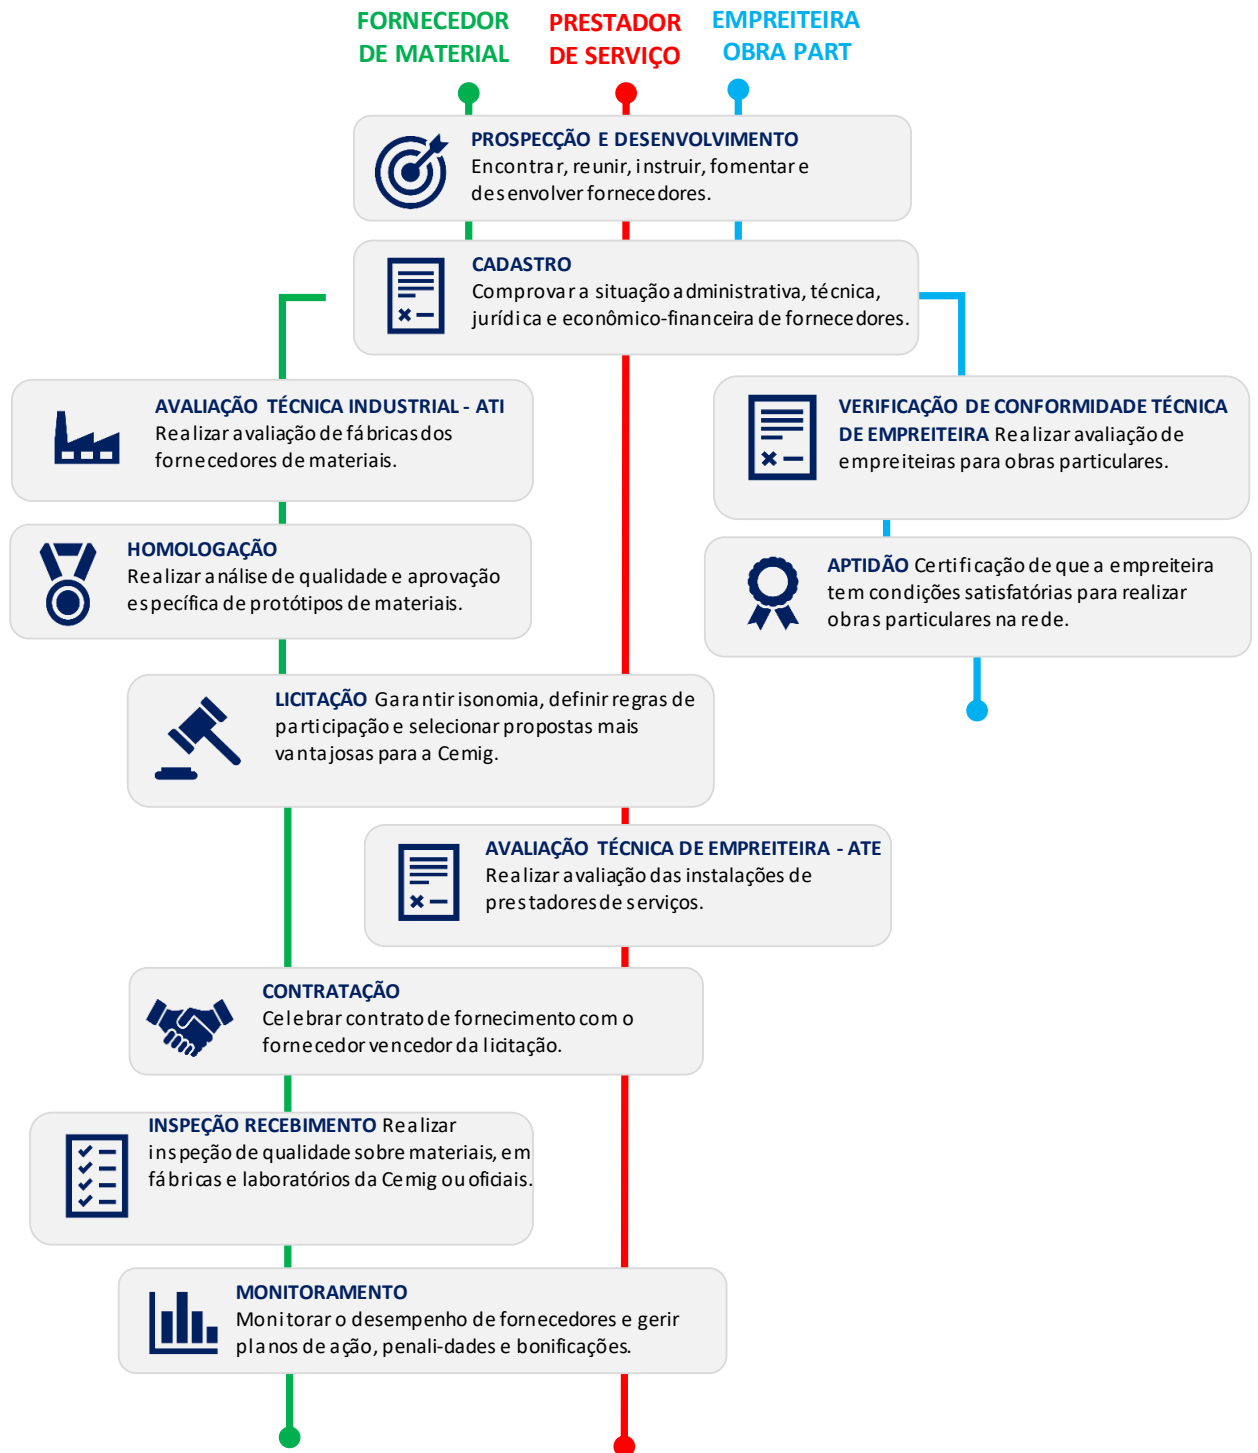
FORNECEDOR DE MATERIAL

PRESTADOR DE SERVIÇO

EMPREITEIRA OBRA PART

PROSPECÇÃO E DESENVOLVIMENTO
Encontrar, reunir, instruir, fomentar e desenvolver fornecedores.

CADASTRO
Comprovar a situação administrativa, técnica, jurídica e econômico-financeira de fornecedores.

AVALIAÇÃO TÉCNICA INDUSTRIAL - ATI
Realizar avaliação de fábricas dos fornecedores de materiais.

VERIFICAÇÃO DE CONFORMIDADE TÉCNICA DE EMPREITEIRA Realizar avaliação de empreiteiras para obras particulares.

HOMOLOGAÇÃO
Realizar análise de qualidade e aprovação específica de protótipos de materiais.

APTIDÃO Certificação de que a empreiteira tem condições satisfatórias para realizar obras particulares na rede.

LICITAÇÃO Garantir isonomia, definir regras de participação e selecionar propostas mais vantajosas para a Cemig.

AVALIAÇÃO TÉCNICA DE EMPREITEIRA - ATE
Realizar avaliação das instalações de prestadores de serviços.

CONTRATAÇÃO
Celebrar contrato de fornecimento com o fornecedor vencedor da licitação.

INSPEÇÃO RECEBIMENTO Realizar inspeção de qualidade sobre materiais, em fábricas e laboratórios da Cemig ou oficiais.

MONITORAMENTO
Monitorar o desempenho de fornecedores e gerir planos de ação, penali-dades e bonificações.